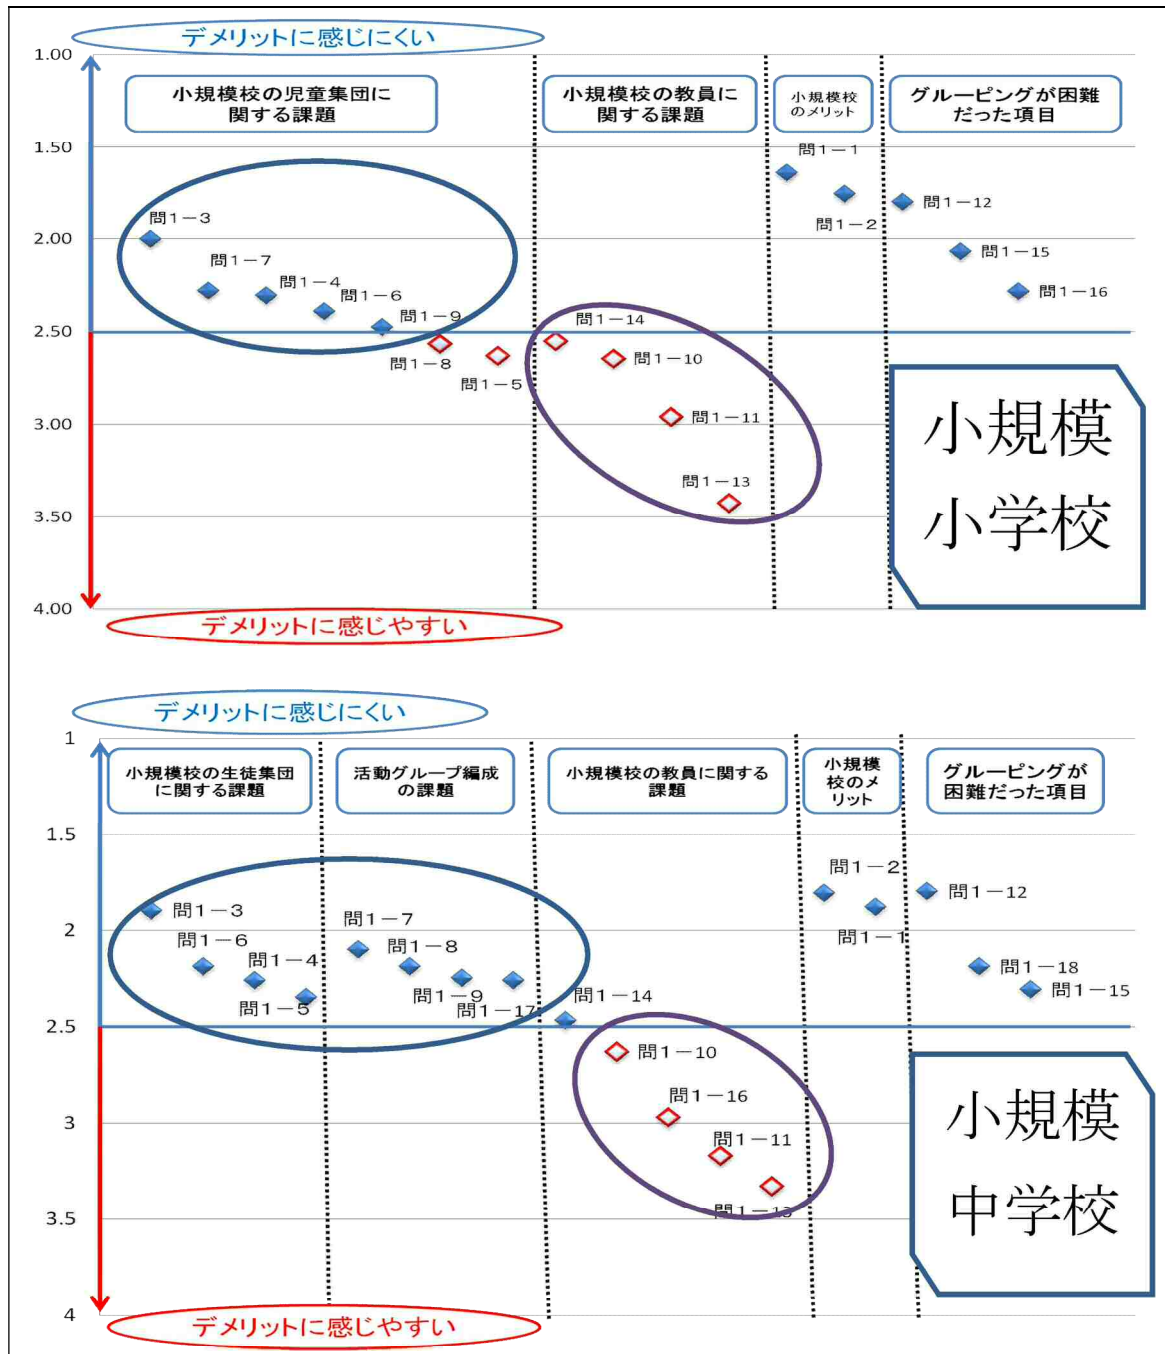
デメリットに感じにくい

1.00

1.50

2.00

2.50

3.00

3.50

4.00

小規模校の児童集団に関する課題

小規模校の教員に関する課題

小規模校のメリット

グルーピングが困難だった項目

問1－1

問1－2

問1－12

問1－15

問1－16

問1－3

問1－7

問1－4

問1－6

問1－9

問1－8

問1－5

問1－14

問1－10

問1－11

問1－13

小規模小学校

デメリットに感じやすい

デメリットに感じにくい

1

1.5

2

2.5

3

3.5

4

小規模校の生徒集団に関する課題

活動グループ編成の課題

小規模校の教員に関する課題

小規模校のメリット

グルーピングが困難だった項目

問1－2

問1－1

問1－12

問1－18

問1－15

問1－3

問1－6

問1－4

問1－5

問1－7

問1－8

問1－9

問1－17

問1－14

問1－10

問1－16

問1－11

問1－13

小規模中学校

デメリットに感じやすい